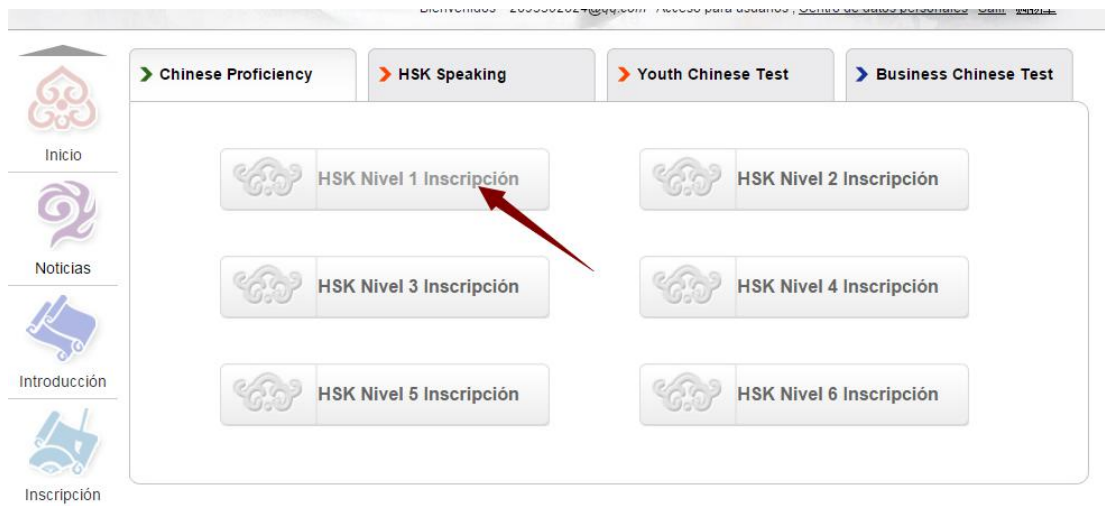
Bienvenidos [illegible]@qq.com Acceso para usuarios , Centro de datos personales Salir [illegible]

Chinese Proficiency
HSK Speaking
Youth Chinese Test
Business Chinese Test

Inicio
Noticias
Introducción
Inscripción

HSK Nivel 1 Inscripción
HSK Nivel 2 Inscripción
HSK Nivel 3 Inscripción
HSK Nivel 4 Inscripción
HSK Nivel 5 Inscripción
HSK Nivel 6 Inscripción